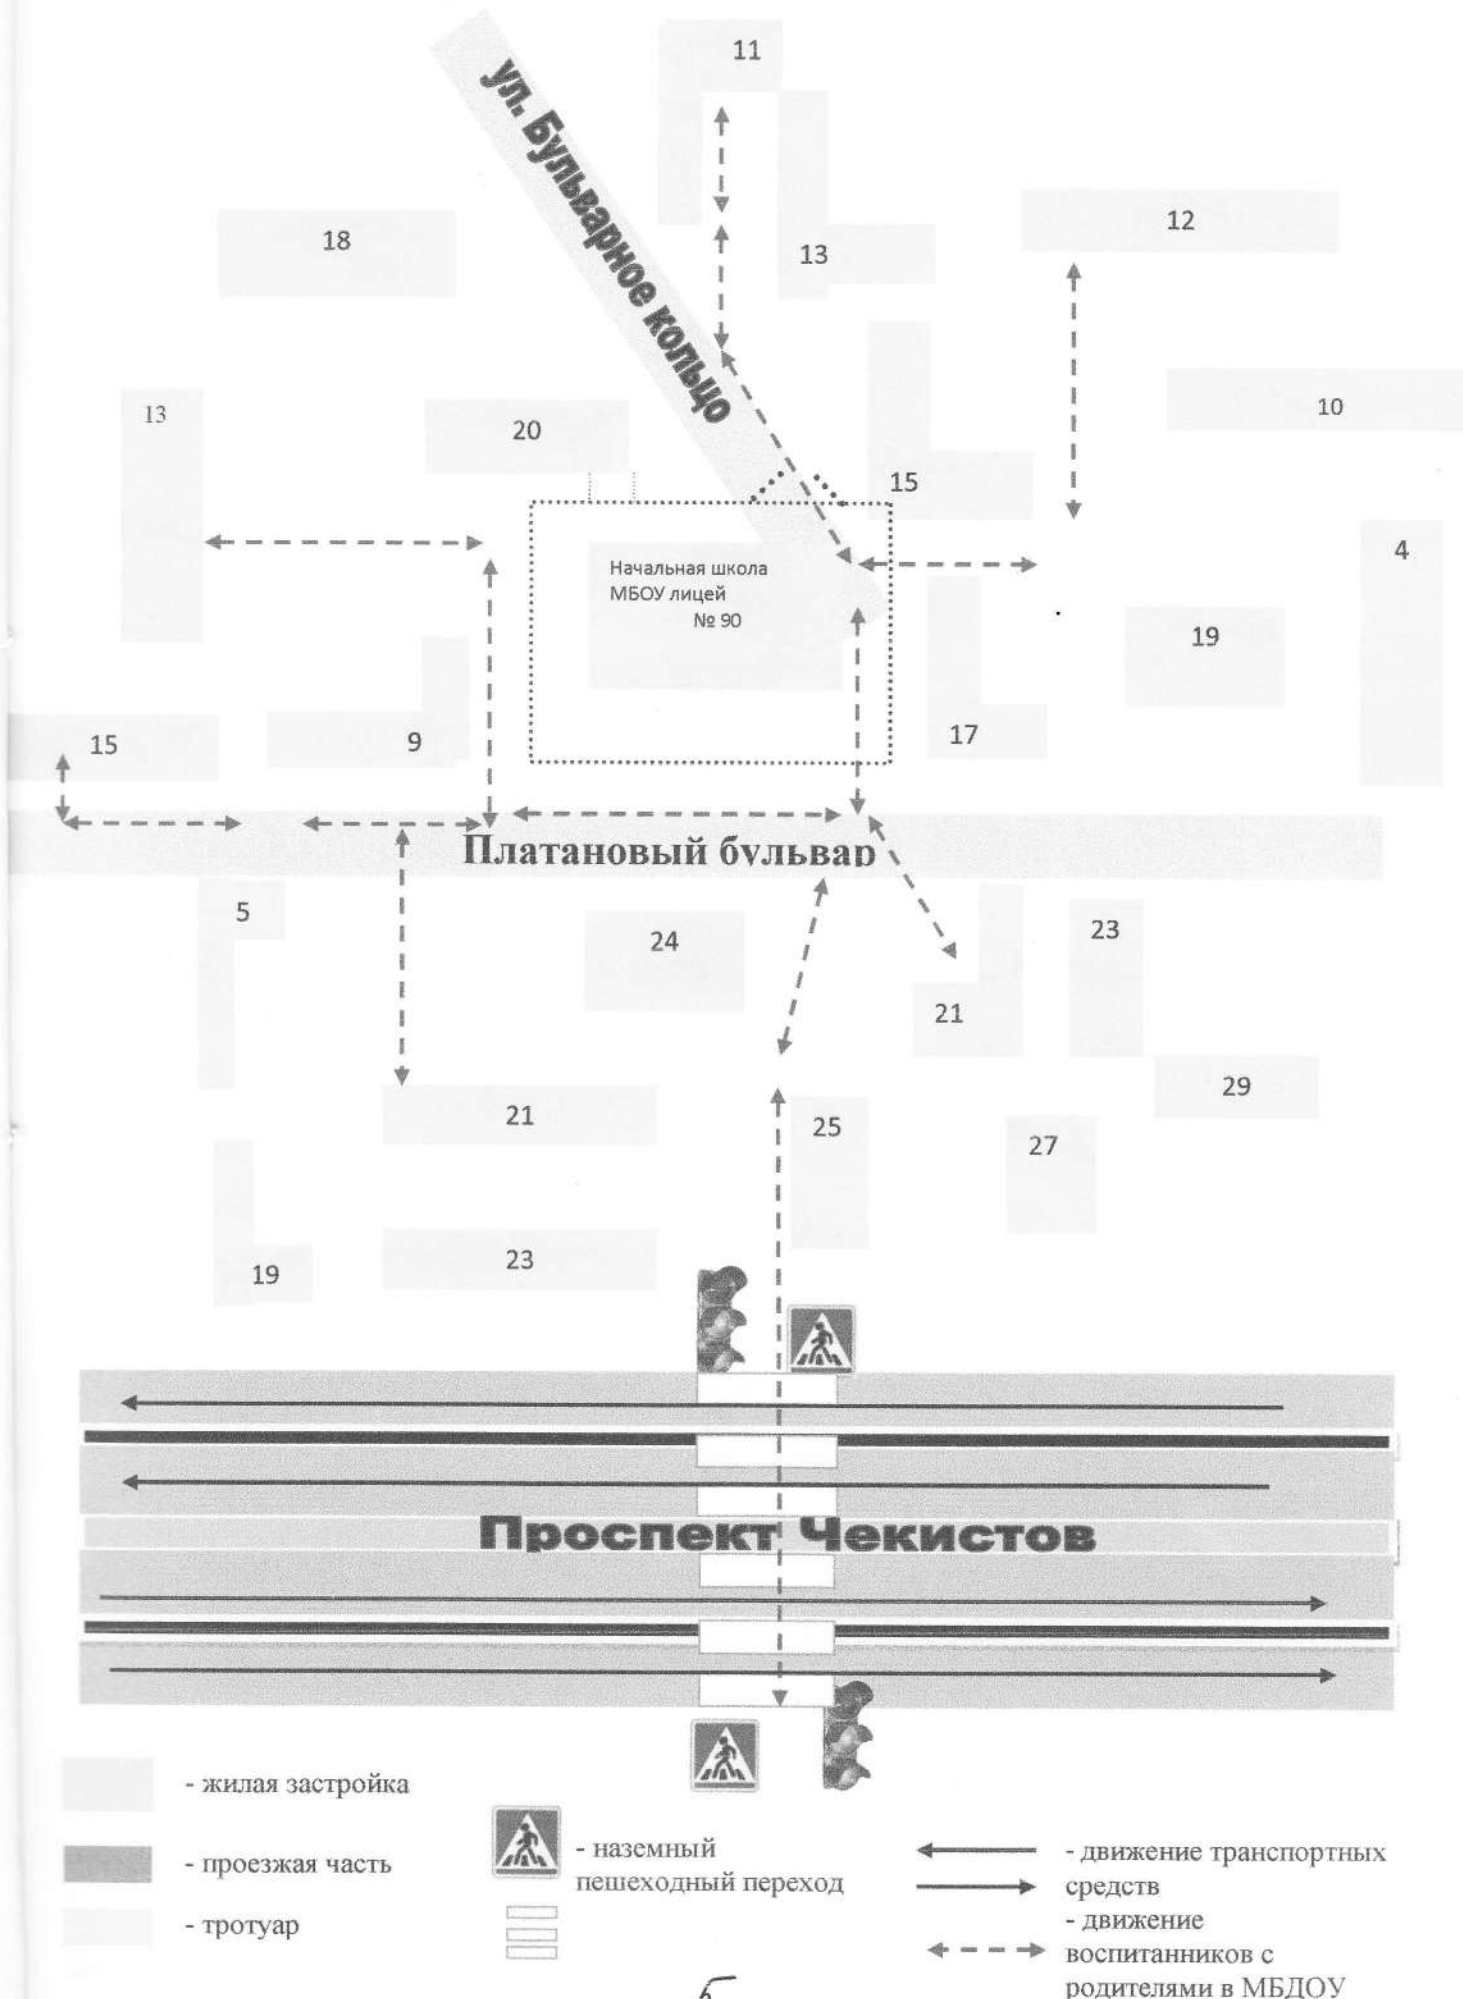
ул. Бульварное кольцо

11

18

13

12

13

20

10

15

Начальная школа МБОУ лицей № 90

4

19

15

9

17

Платановый бульвар

5

24

23

21

29

21

25

27

19

23

Проспект Чекистов

- жилая застройка

- проезжая часть

- тротуар

- наземный пешеходный переход

- движение транспортных средств

- движение воспитанников с родителями в МБДОУ

6